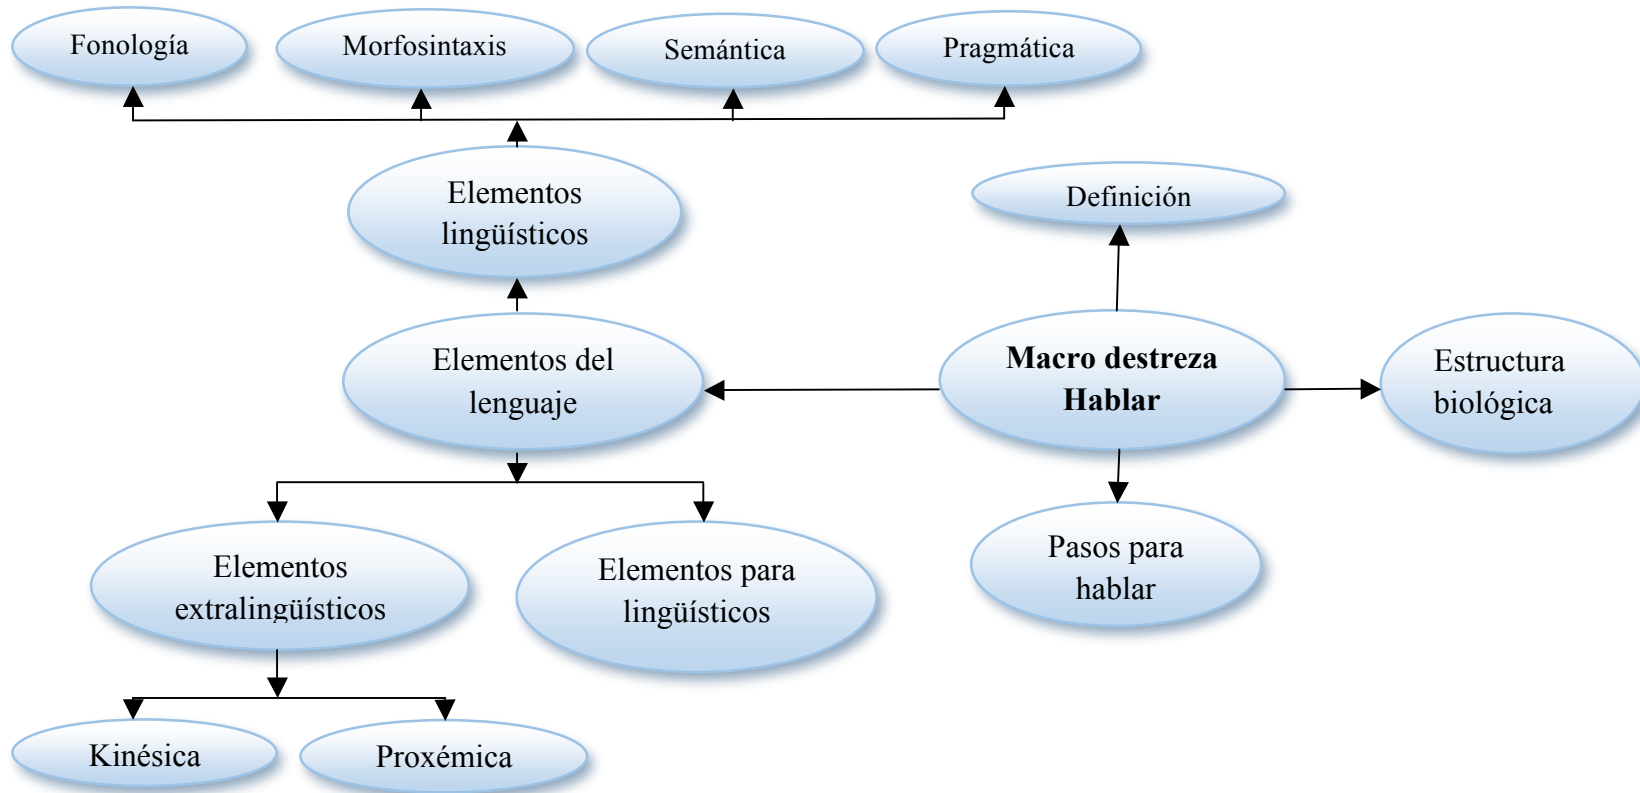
Fonología

Morfosintaxis

Semántica

Pragmática

Elementos lingüísticos

Definición

Elementos del lenguaje

**Macro destreza Hablar**

Estructura biológica

Pasos para hablar

Elementos extralingüísticos

Elementos para lingüísticos

Kinésica

Proxémica